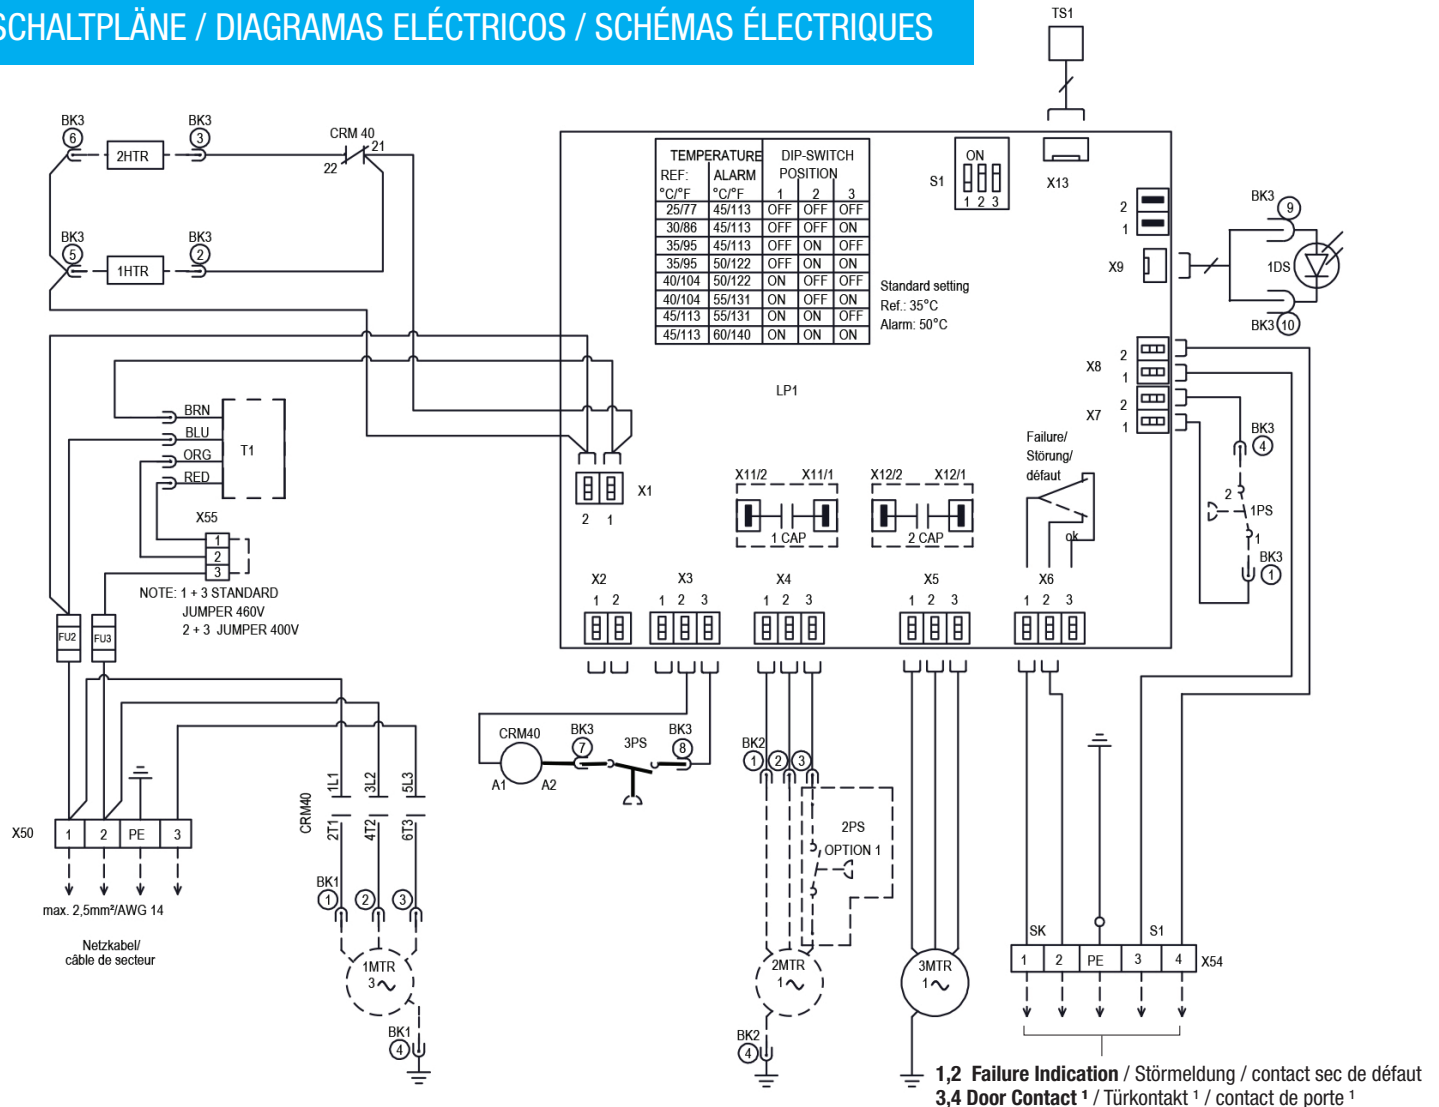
SCHALTPLÄNE / DIAGRAMAS ELÉCTRICOS / SCHÉMAS ÉLECTRIQUES

TS1

BK3 6 2HTR BK3 3 CRM 40 22 21

BK3 5 1HTR BK3 2

| TEMPERATURE REF: °C/°F | ALARM °C/°F | DIP-SWITCH POSITION 1 | 2 | 3 |
|---|---|---|---|---|
| 25/77 | 45/113 | OFF | OFF | OFF |
| 30/86 | 45/113 | OFF | OFF | ON |
| 35/95 | 45/113 | OFF | ON | OFF |
| 35/95 | 50/122 | OFF | ON | ON |
| 40/104 | 50/122 | ON | OFF | OFF |
| 40/104 | 55/131 | ON | OFF | ON |
| 45/113 | 55/131 | ON | ON | OFF |
| 45/113 | 60/140 | ON | ON | ON |

Standard setting
Ref.: 35°C
Alarm: 50°C

S1 ON 1 2 3

X13

2 1

BK3 9

X9

1DS

BK3 10

X8 2 1

X7 2 1

LP1

BRN BLU ORG RED T1

X55 1 2 3

NOTE: 1 + 3 STANDARD JUMPER 460V
2 + 3 JUMPER 400V

X1 2 1

X11/2 X11/1 1 CAP

X12/2 X12/1 2 CAP

Failure/ Störung/ défaut ok

BK3 4

2 1PS 1

BK3 1

X2 1 2 X3 1 2 3 X4 1 2 3 X5 1 2 3 X6 1 2 3

FU2 FU3

CRM40 A1 A2 BK3 7 3PS BK3 8

BK2 1 2 3

2PS OPTION 1

CRM40 1L1 3L2 5L3 2T1 4T2 6T3

X50 1 2 PE 3

max. 2,5mm²/AWG 14

Netzkabel/ câble de secteur

BK1 1 2 3

1MTR 3~

BK1 4

2MTR 1~

BK2 4

3MTR 1~

SK S1

1 2 PE 3 4 X54

1,2 Failure Indication / Störmeldung / contact sec de défaut
3,4 Door Contact ¹ / Türkontakt ¹ / contact de porte ¹